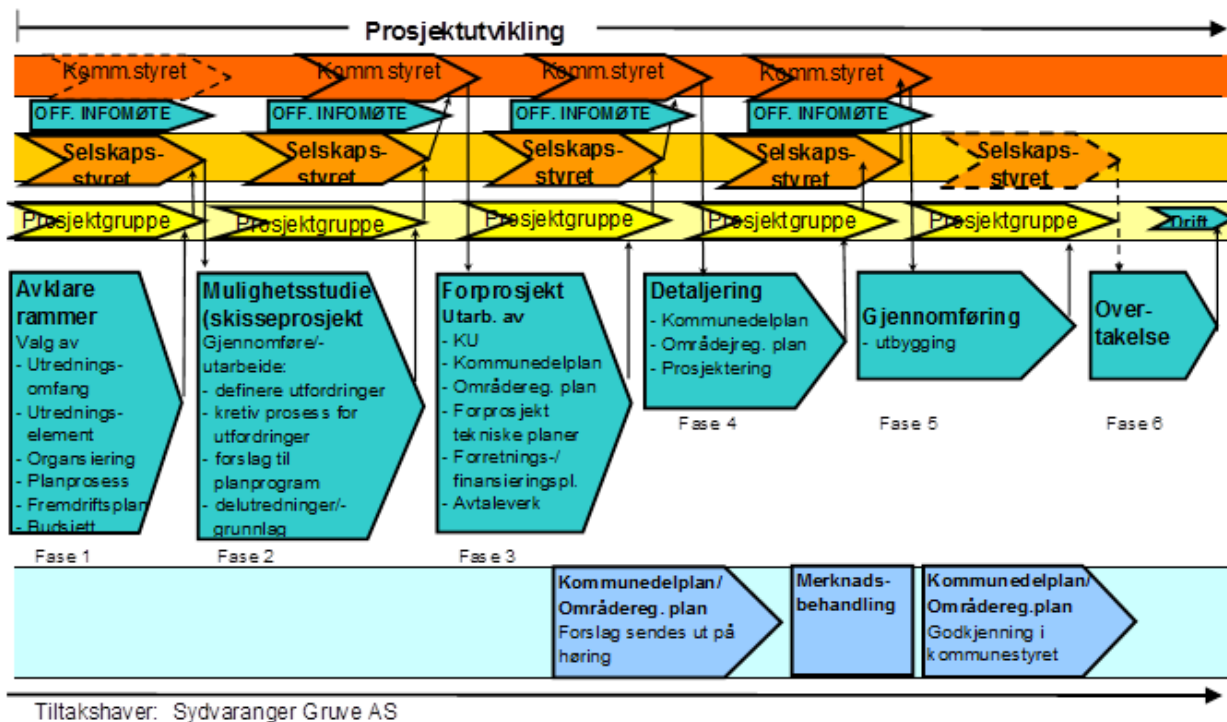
Prosjektutvikling

Komm.styret
Komm.styret
Komm.styret
Komm.styret

OFF. INFOMØTE
OFF. INFOMØTE
OFF. INFOMØTE
OFF. INFOMØTE

Selskapsstyret
Selskapsstyret
Selskapsstyret
Selskapsstyret
Selskapsstyret

Prosjektgruppe
Prosjektgruppe
Prosjektgruppe
Prosjektgruppe
Prosjektgruppe
Drift

Avklare rammer
Valg av
- Utredningsomfang
- Utredningselement
- Organsiering
- Planprosess
- Fremdriftsplan
- Budsjett

Fase 1

Mulighetsstudie (skisseprosjekt
Gjennomføre/-utarbeide:
- definere utfordringer
- kretiv prosess for utfordringer
- forslag til planprogram
- delutredninger/-grunnlag

Fase 2

Forprosjekt
Utarb. av
- KU
- Kommunedelplan
- Områdereg. plan
- Forprosjekt tekniske planer
- Forretnings-/ finansieringspl.
- Avtaleverk

Fase 3

Detaljering
- Kommunedelplan
- Områdejreg. plan
- Prosjektering

Fase 4

Gjennomføring
- utbygging

Fase 5

Overtakelse

Fase 6

Kommunedelplan/ Områdereg. plan
Forslag sendes ut på høring

Merknadsbehandling

Kommunedelplan/ Områdereg.plan
Godkjenning i kommunestyret

Tiltakshaver: Sydvaranger Gruve AS